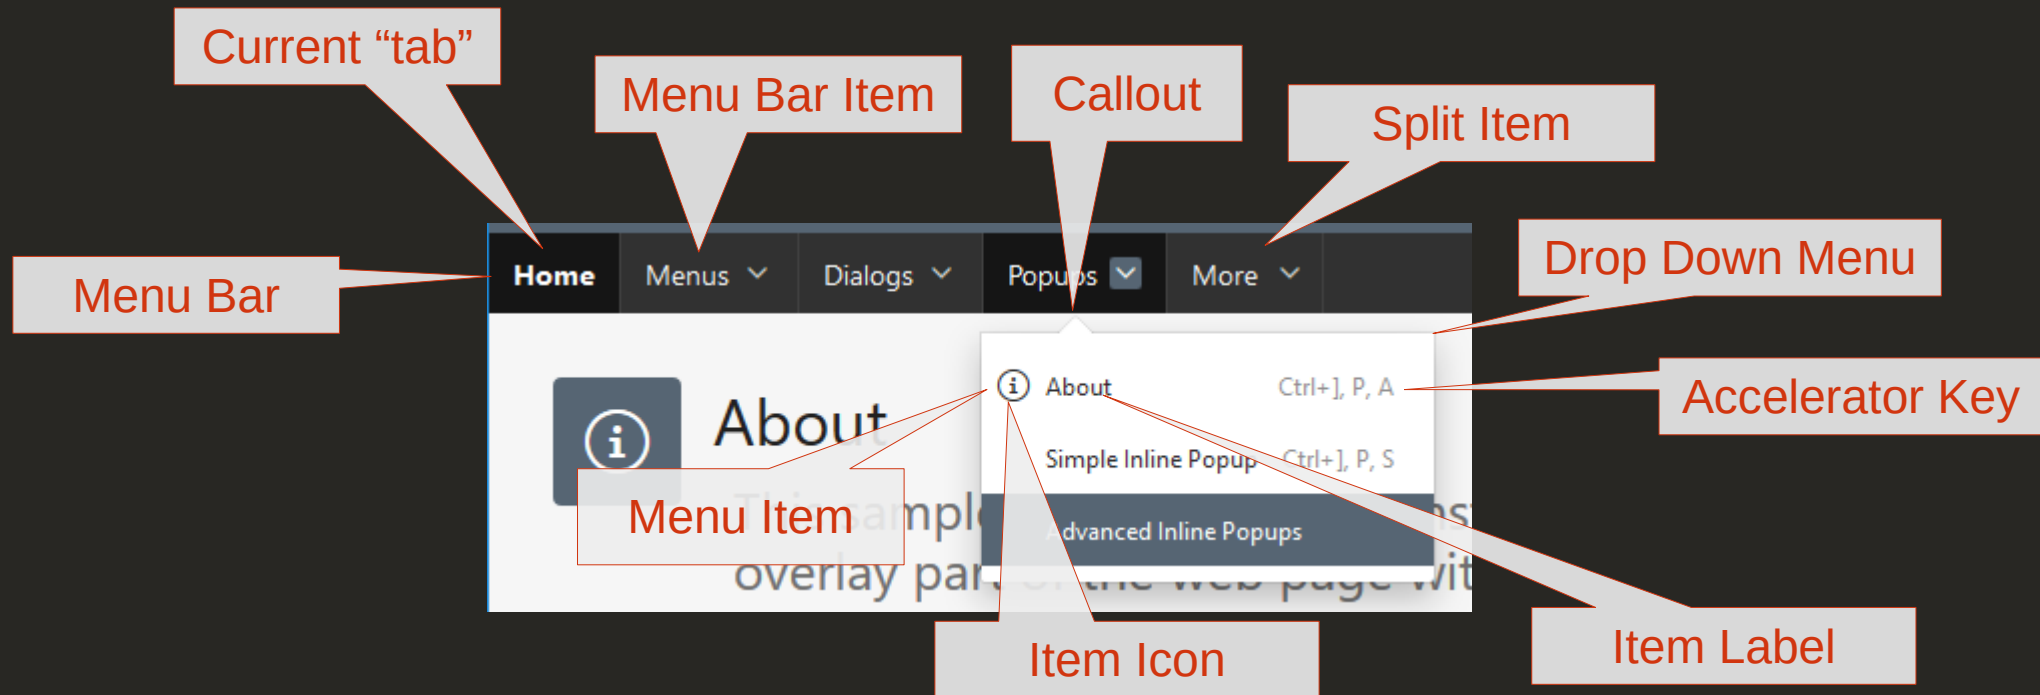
Current “tab”

Menu Bar Item

Callout

Split Item

Drop Down Menu

Menu Bar

Home Menus Dialogs Popups More

About Ctrl+], P, A

Simple Inline Popup Ctrl+], P, S

Advanced Inline Popups

Accelerator Key

About

Menu Item

overlay par

Item Icon

Item Label